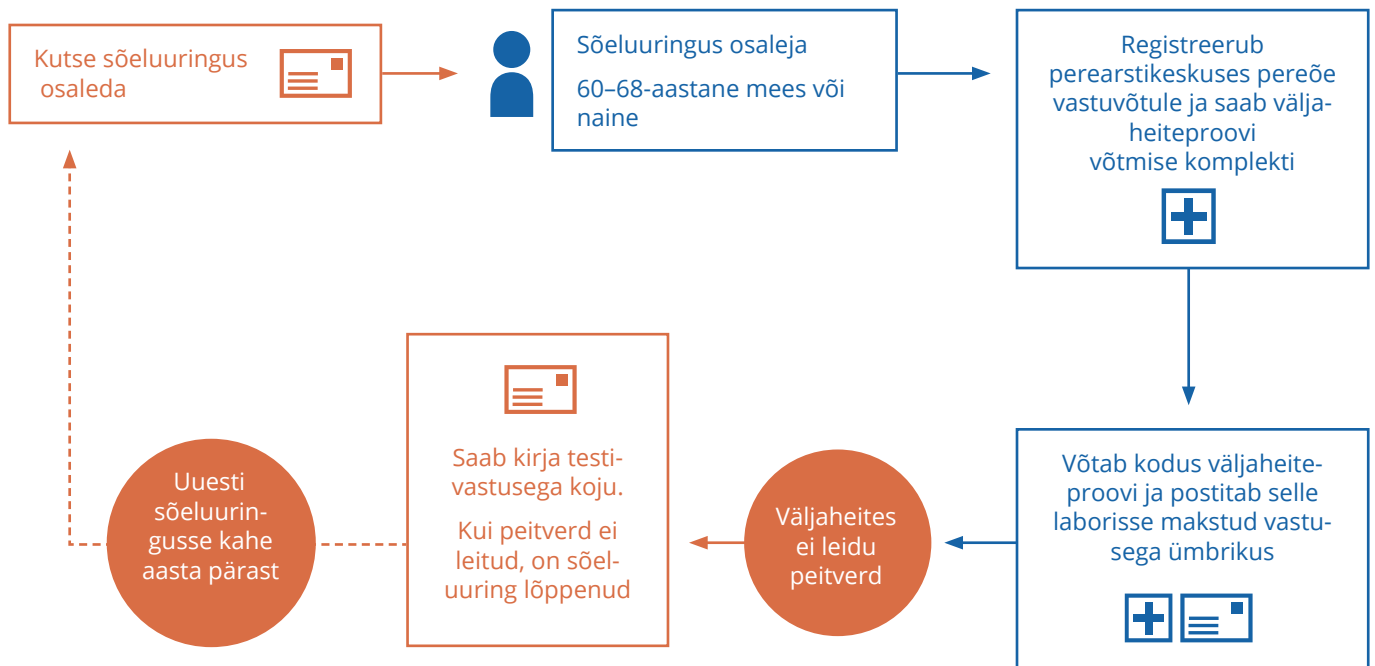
Kutse sõeluuringus osaleda

Sõeluuringus osaleja

60–68-aastane mees või naine

Registreerub perearstikeskuses pereõe vastuvõtule ja saab väljaheiteproovi võtmise komplekti

Võtab kodus väljaheiteproovi ja postitab selle laborisse makstud vastusega ümbrikus

Väljaheites ei leidu peitverd

Saab kirja testivastusega koju.

Kui peitverd ei leitud, on sõeluuring lõppenud

Uuesti sõeluuringusse kahe aasta pärast